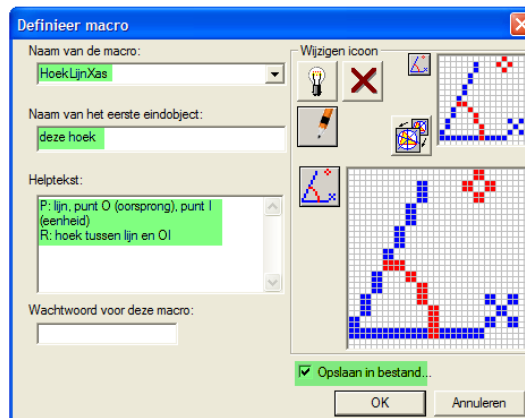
Definieer macro

Naam van de macro:

HoekLijnXas

Naam van het eerste eindobject:

deze hoek

Helptekst:

P: lijn, punt O (oorsprong), punt I (eenheid)
R: hoek tussen lijn en OI

Wachtwoord voor deze macro:

Wijzigen icoon

Opslaan in bestand...

OK

Annuleren